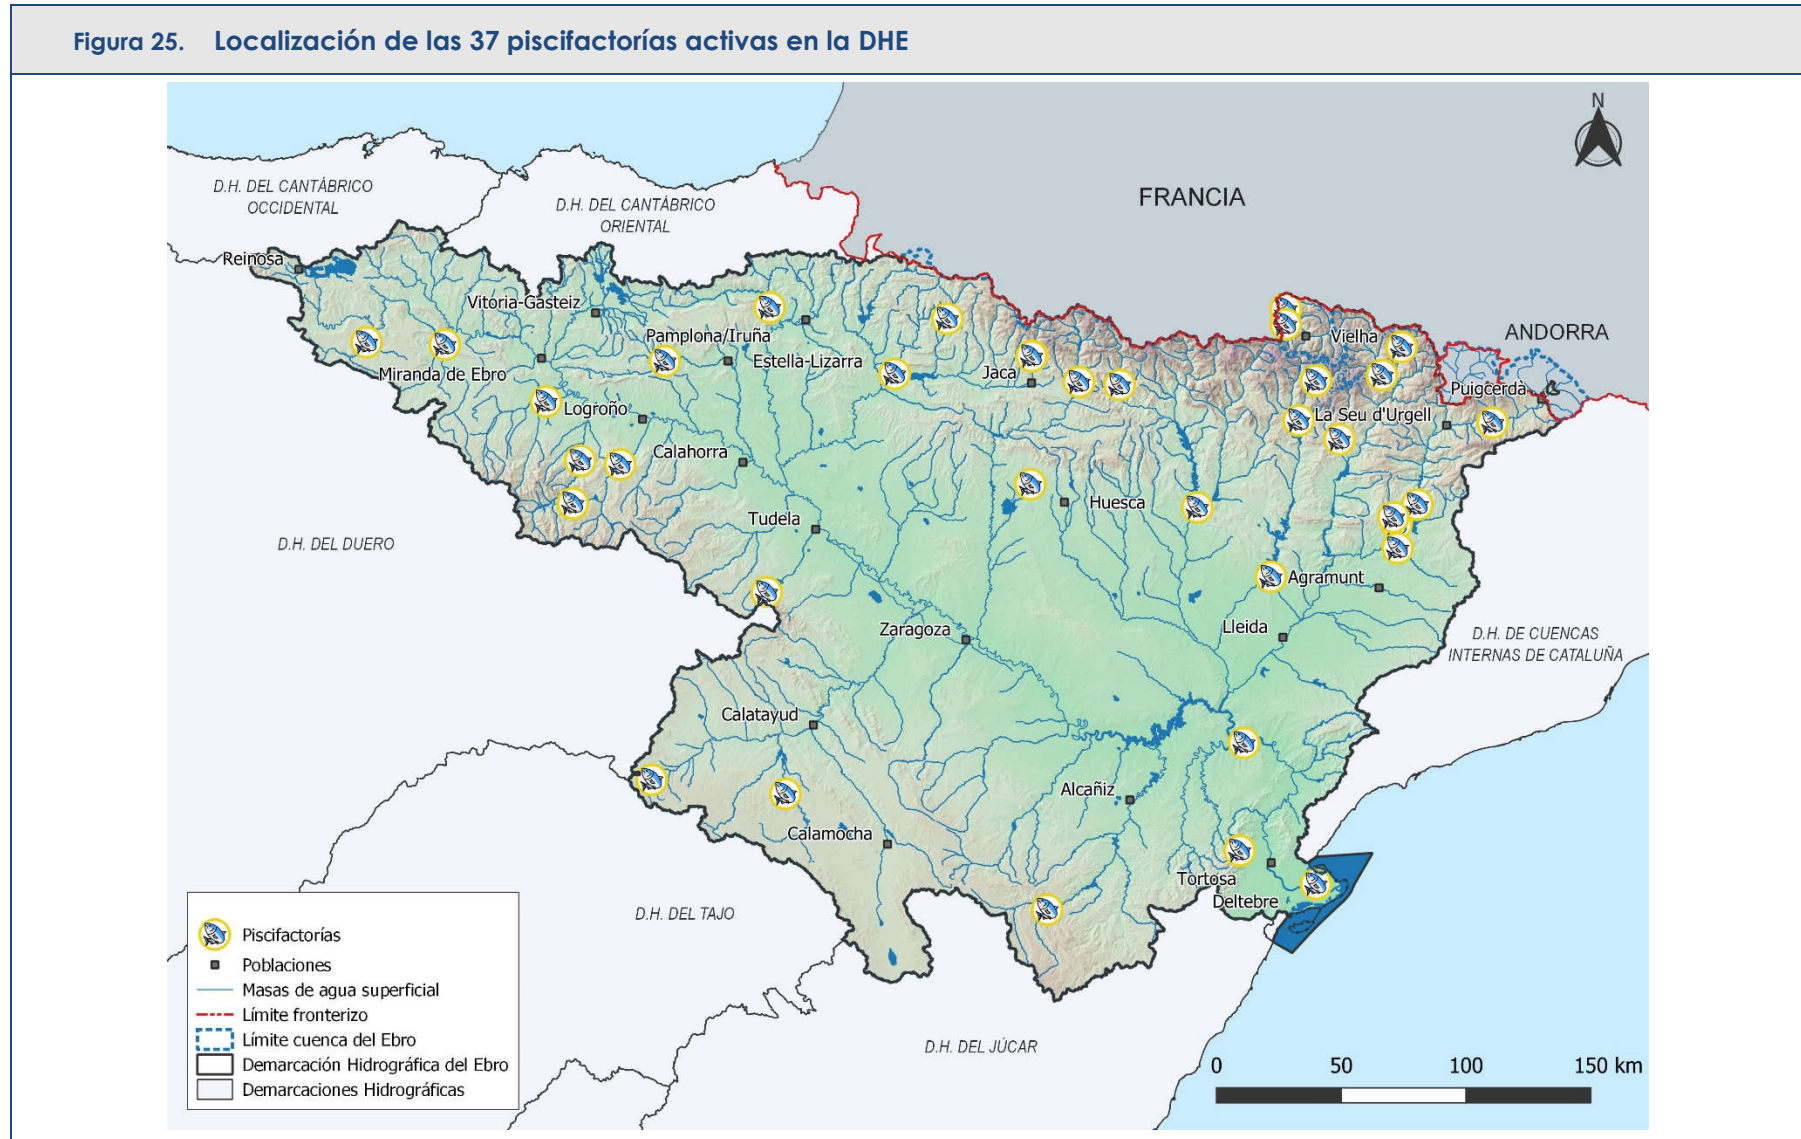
Figura 25. Localización de las 37 piscifactorías activas en la DHE

N

FRANCIA

ANDORRA

D.H. DEL CANTÁBRICO OCCIDENTAL

D.H. DEL CANTÁBRICO ORIENTAL

Reinosa

Vitoria-Gasteiz

Pamplona/Iruña

Estella-Lizarra

Miranda de Ebro

Logroño

Calahorra

Jaca

Vielha

Puigcerdà

La Seu d'Urgell

Huesca

Tudela

D.H. DEL DUERO

Agramunt

Lleida

Zaragoza

D.H. DE CUENCAS INTERNAS DE CATALUÑA

Calatayud

Alcañiz

Calamocha

Tortosa

Deltebre

D.H. DEL TAJO

D.H. DEL JÚCAR

Piscifactorías
Poblaciones
Masas de agua superficial
Límite fronterizo
Límite cuenca del Ebro
Demarcación Hidrográfica del Ebro
Demarcaciones Hidrográficas

0 50 100 150 km